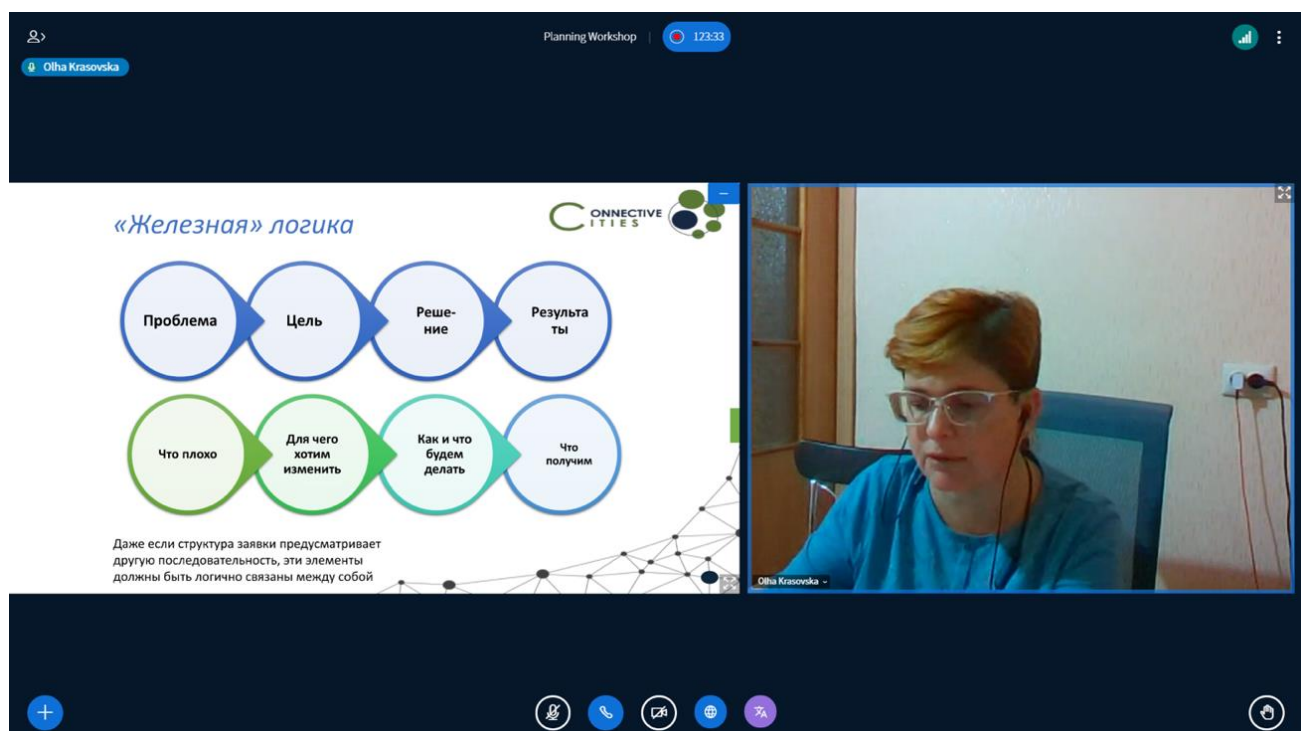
Olha Krasovska

Planning Workshop | 123:33

«Железная» логика

CONNECTIVE CITIES

Проблема

Цель

Решение

Результаты

Что плохо

Для чего хотим изменить

Как и что будем делать

Что получим

Даже если структура заявки предусматривает другую последовательность, эти элементы должны быть логично связаны между собой

Olha Krasovska